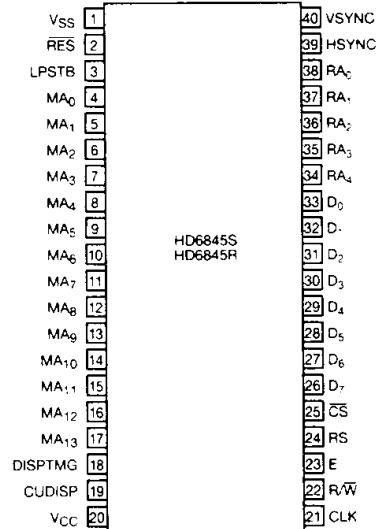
$V_{SS}$ 1
$\overline{RES}$ 2
LPSTB 3
$MA_0$ 4
$MA_1$ 5
$MA_2$ 6
$MA_3$ 7
$MA_4$ 8
$MA_5$ 9
$MA_6$ 10
$MA_7$ 11
$MA_8$ 12
$MA_9$ 13
$MA_{10}$ 14
$MA_{11}$ 15
$MA_{12}$ 16
$MA_{13}$ 17
DISPTMG 18
CUDISP 19
$V_{CC}$ 20

HD6845S
HD6845R

40 VSYNC
39 HSYNC
38 $RA_0$
37 $RA_1$
36 $RA_2$
35 $RA_3$
34 $RA_4$
33 $D_0$
32 $D_1$
31 $D_2$
30 $D_3$
29 $D_4$
28 $D_5$
27 $D_6$
26 $D_7$
25 $\overline{CS}$
24 RS
23 E
22 $R/\overline{W}$
21 CLK